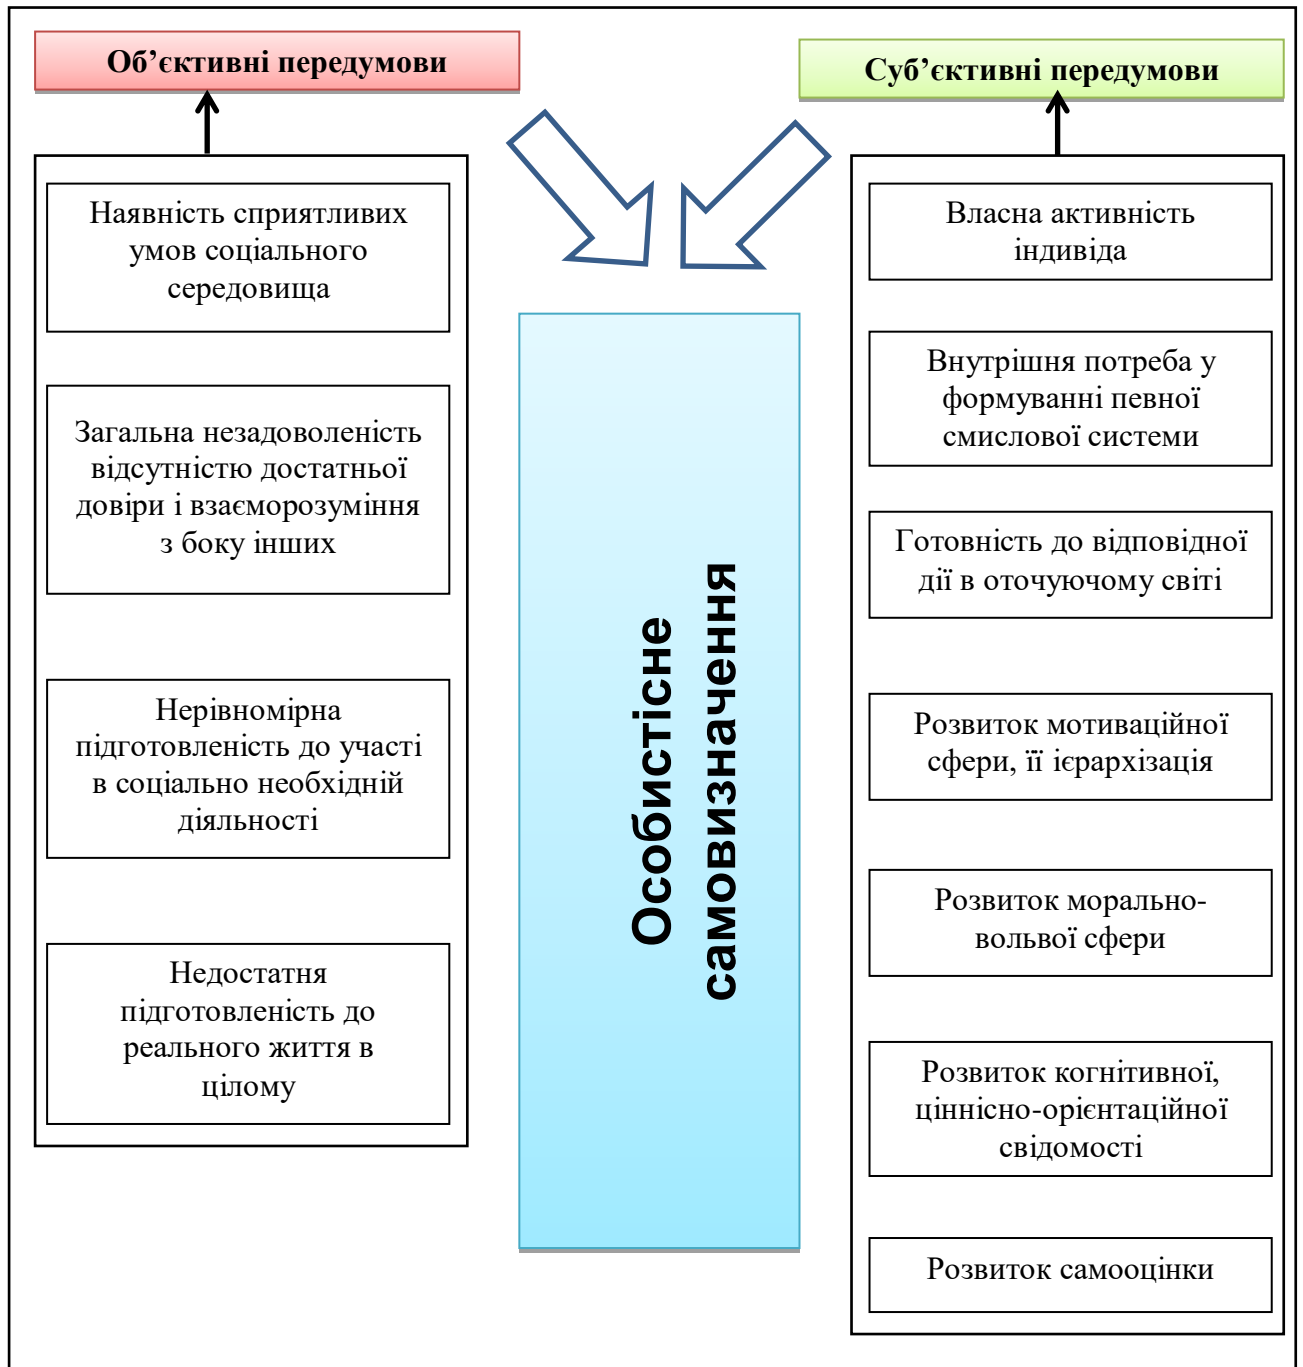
Об’єктивні передумови

Суб’єктивні передумови

Наявність сприятливих умов соціального середовища

Загальна незадоволеність відсутністю достатньої довіри і взаєморозуміння з боку інших

Нерівномірна підготовленість до участі в соціально необхідній діяльності

Недостатня підготовленість до реального життя в цілому

Особистісне самовизначення

Власна активність індивіда

Внутрішня потреба у формуванні певної смислової системи

Готовність до відповідної дії в оточуючому світі

Розвиток мотиваційної сфери, її ієрархізація

Розвиток морально-вольвої сфери

Розвиток когнітивної, ціннісно-орієнтаційної свідомості

Розвиток самооцінки